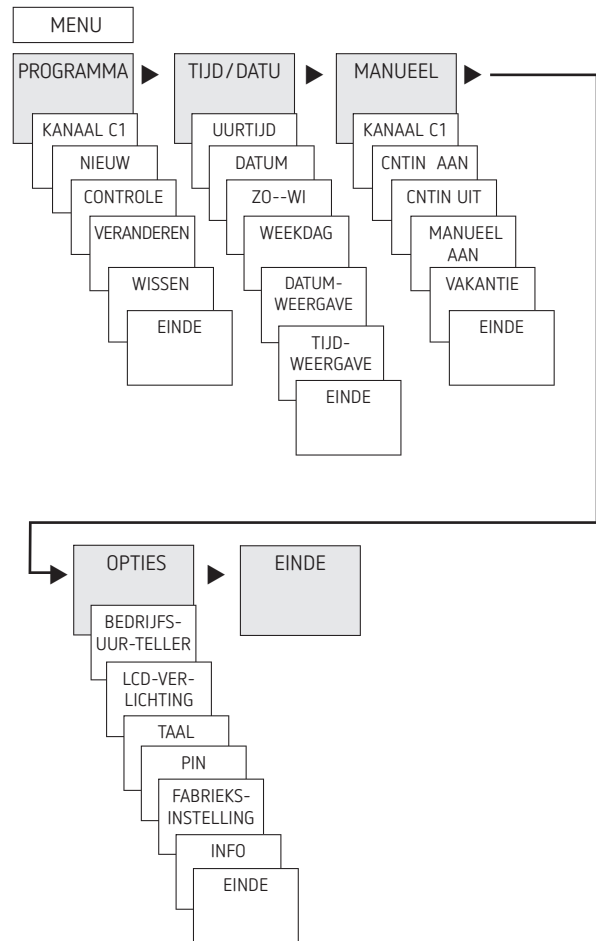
MENU

PROGRAMMA

KANAAL C1

NIEUW

CONTROLE

VERANDEREN

WISSEN

EINDE

TIJD/DATU

UURTIJD

DATUM

ZO--WI

WEEKDAG

DATUM-WEERGAVE

TIJD-WEERGAVE

EINDE

MANUEEL

KANAAL C1

CNTIN AAN

CNTIN UIT

MANUEEL AAN

VAKANTIE

EINDE

OPTIES

BEDRIJFS-UUR-TELLER

LCD-VERLICHTING

TAAL

PIN

FABRIEKS-INSTELLING

INFO

EINDE

EINDE